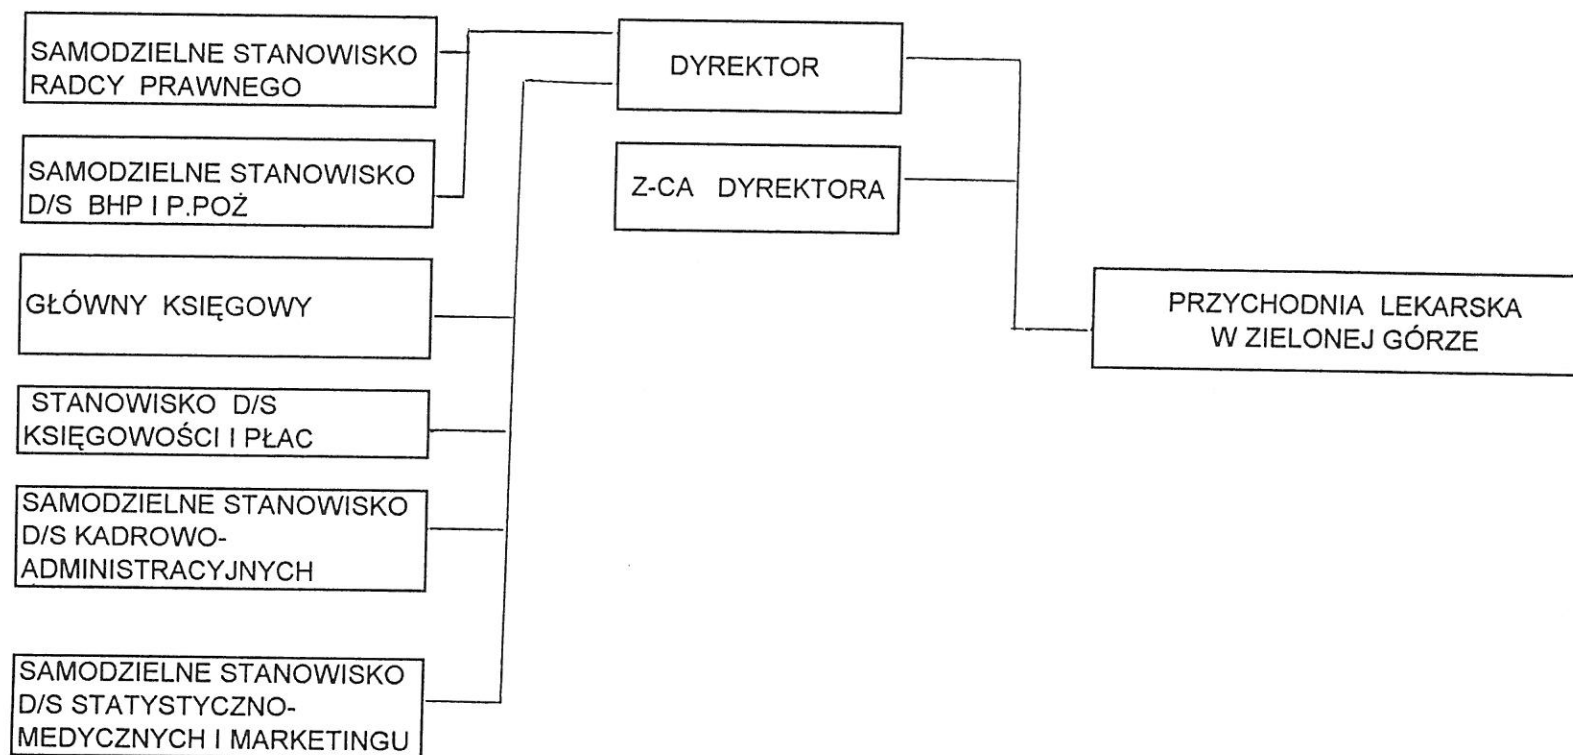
SAMODZIELNE STANOWISKO RADCY PRAWNEGO

DYREKTOR

SAMODZIELNE STANOWISKO D/S BHP I P.POŻ

Z-CA DYREKTORA

GŁÓWNY KSIĘGOWY

PRZYCHODNIA LEKARSKA W ZIELONEJ GÓRZE

STANOWISKO D/S KSIĘGOWOŚCI I PŁAC

SAMODZIELNE STANOWISKO D/S KADROWO-ADMINISTRACYJNYCH

SAMODZIELNE STANOWISKO D/S STATYSTYCZNO-MEDYCZNYCH I MARKETINGU